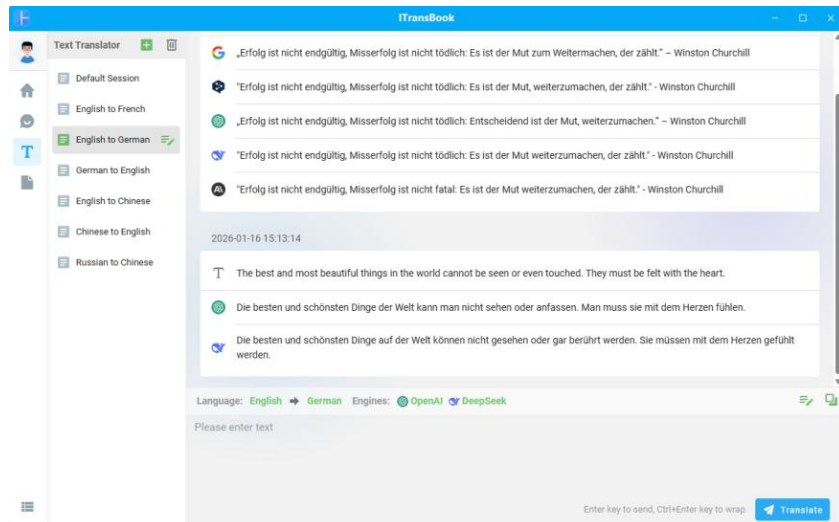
ITransBook

Text Translator

Default Session

English to French

English to German

German to English

English to Chinese

Chinese to English

Russian to Chinese

„Erfolg ist nicht endgültig, Misserfolg ist nicht tödlich: Es ist der Mut zum Weitermachen, der zählt." – Winston Churchill

"Erfolg ist nicht endgültig, Misserfolg ist nicht tödlich: Es ist der Mut, weiterzumachen, der zählt." - Winston Churchill

„Erfolg ist nicht endgültig, Misserfolg ist nicht tödlich: Entscheidend ist der Mut, weiterzumachen." – Winston Churchill

"Erfolg ist nicht endgültig, Misserfolg ist nicht tödlich: Es ist der Mut weiterzumachen, der zählt." - Winston Churchill

"Erfolg ist nicht endgültig, Misserfolg ist nicht fatal: Es ist der Mut weiterzumachen, der zählt." - Winston Churchill

2026-01-16 15:13:14

The best and most beautiful things in the world cannot be seen or even touched. They must be felt with the heart.

Die besten und schönsten Dinge der Welt kann man nicht sehen oder anfassen. Man muss sie mit dem Herzen fühlen.

Die besten und schönsten Dinge auf der Welt können nicht gesehen oder gar berührt werden. Sie müssen mit dem Herzen gefühlt werden.

Language: English → German Engines: OpenAI DeepSeek

Please enter text

Enter key to send, Ctrl+Enter key to wrap

Translate